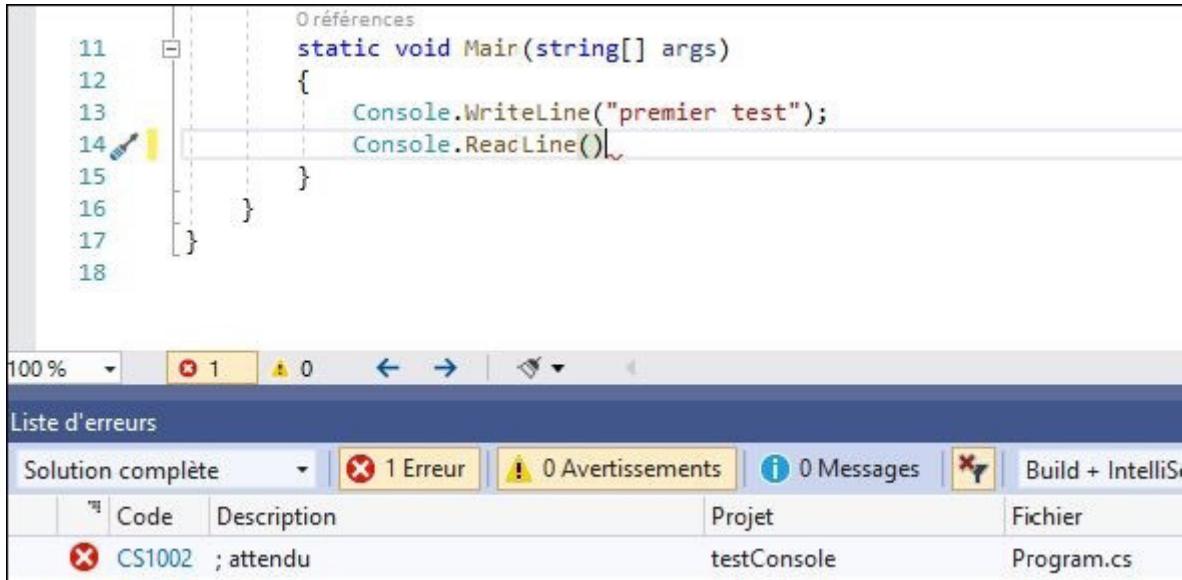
0 références
11 static void Mair(string[] args)
12 {
13 Console.WriteLine("premier test");
14 Console.ReacLine()
15 }
16 }
17 }
18

100 % 1 0

Liste d'erreurs

Solution complète | 1 Erreur | 0 Avertissements | 0 Messages | Build + IntelliS

| Code | Description | Projet | Fichier |
|---|---|---|---|
| CS1002 | ; attendu | testConsole | Program.cs |